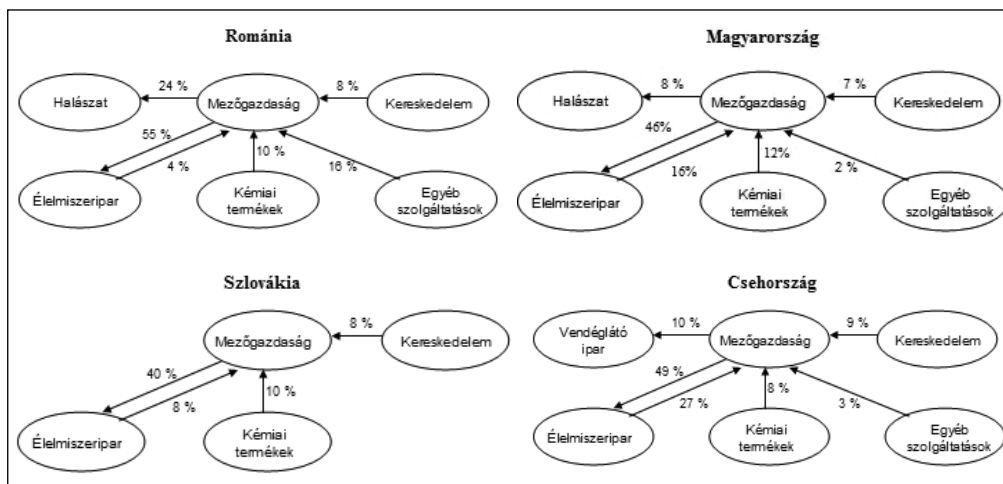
Románia

Halászat
24 %
Mezőgazdaság
8 %
Kereskedelem
55 %
4 %
10 %
16 %
Élelmiszeripar
Kémiai termékek
Egyéb szolgáltatások

Magyarország

Halászat
8 %
Mezőgazdaság
7 %
Kereskedelem
46%
16%
12%
2 %
Élelmiszeripar
Kémiai termékek
Egyéb szolgáltatások

Szlovákia

Mezőgazdaság
8 %
Kereskedelem
40 %
8 %
10 %
Élelmiszeripar
Kémiai termékek

Csehország

Vendéglátó ipar
10 %
Mezőgazdaság
9 %
Kereskedelem
49 %
27 %
8 %
3 %
Élelmiszeripar
Kémiai termékek
Egyéb szolgáltatások